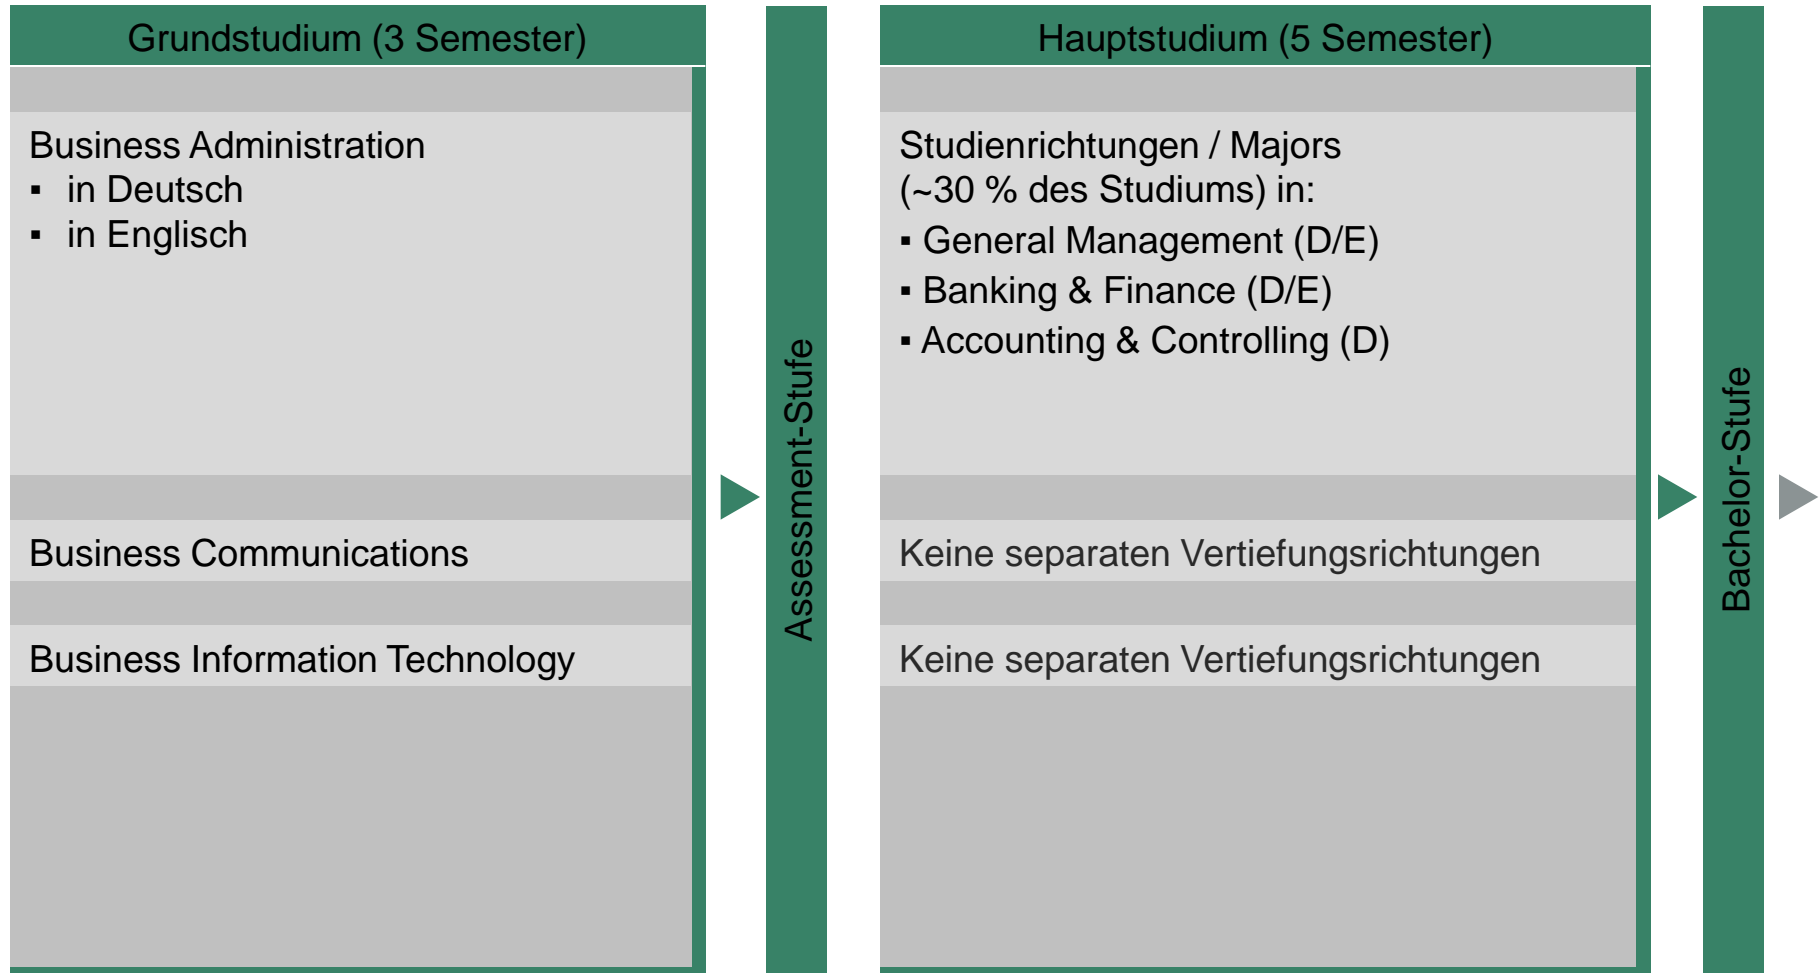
Grundstudium (3 Semester)

Business Administration
▪ in Deutsch
▪ in Englisch

Business Communications

Business Information Technology

Assessment-Stufe

Hauptstudium (5 Semester)

Studienrichtungen / Majors
(~30 % des Studiums) in:
▪ General Management (D/E)
▪ Banking & Finance (D/E)
▪ Accounting & Controlling (D)

Keine separaten Vertiefungsrichtungen

Keine separaten Vertiefungsrichtungen

Bachelor-Stufe